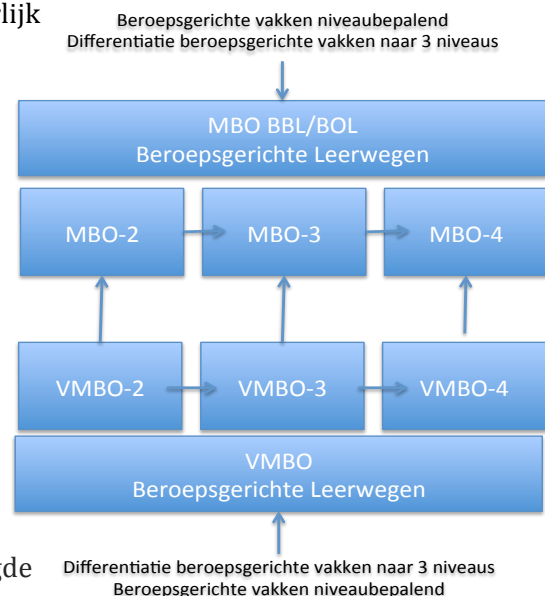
lijk

Beroepsgerichte vakken niveaubepalend
Differentiatie beroepsgerichte vakken naar 3 niveaus

MBO BBL/BOL
Beroepsgerichte Leerwegen

MBO-2

MBO-3

MBO-4

VMBO-2

VMBO-3

VMBO-4

VMBO
Beroepsgerichte Leerwegen

gde

Differentiatie beroepsgerichte vakken naar 3 niveaus
Beroepsgerichte vakken niveaubepalend